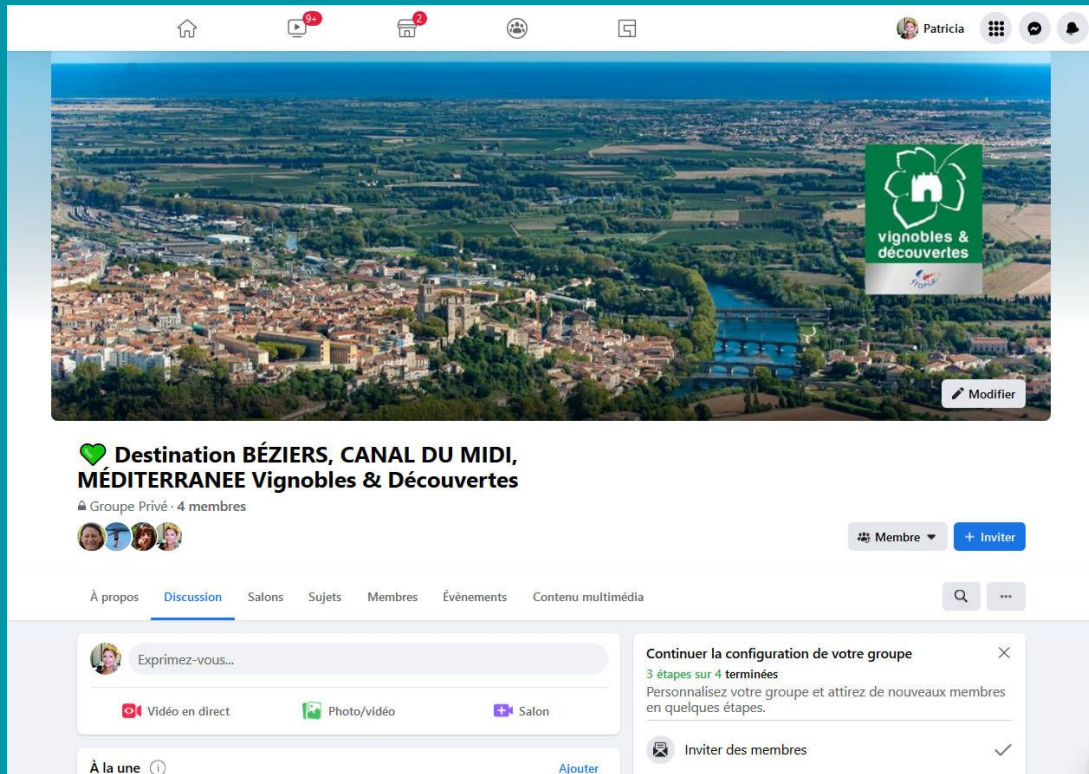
9+ 2 Patricia

vignobles & découvertes

France

Modifier

💚 Destination BÉZIERS, CANAL DU MIDI, MÉDITERRANEE Vignobles & Découvertes

Groupe Privé · 4 membres

Membre ▾ + Inviter

À propos Discussion Salons Sujets Membres Évènements Contenu multimédia

Exprimez-vous...

Vidéo en direct Photo/vidéo Salon

À la une Ajouter

Continuer la configuration de votre groupe

3 étapes sur 4 terminées

Personnalisez votre groupe et attirez de nouveaux membres en quelques étapes.

Inviter des membres